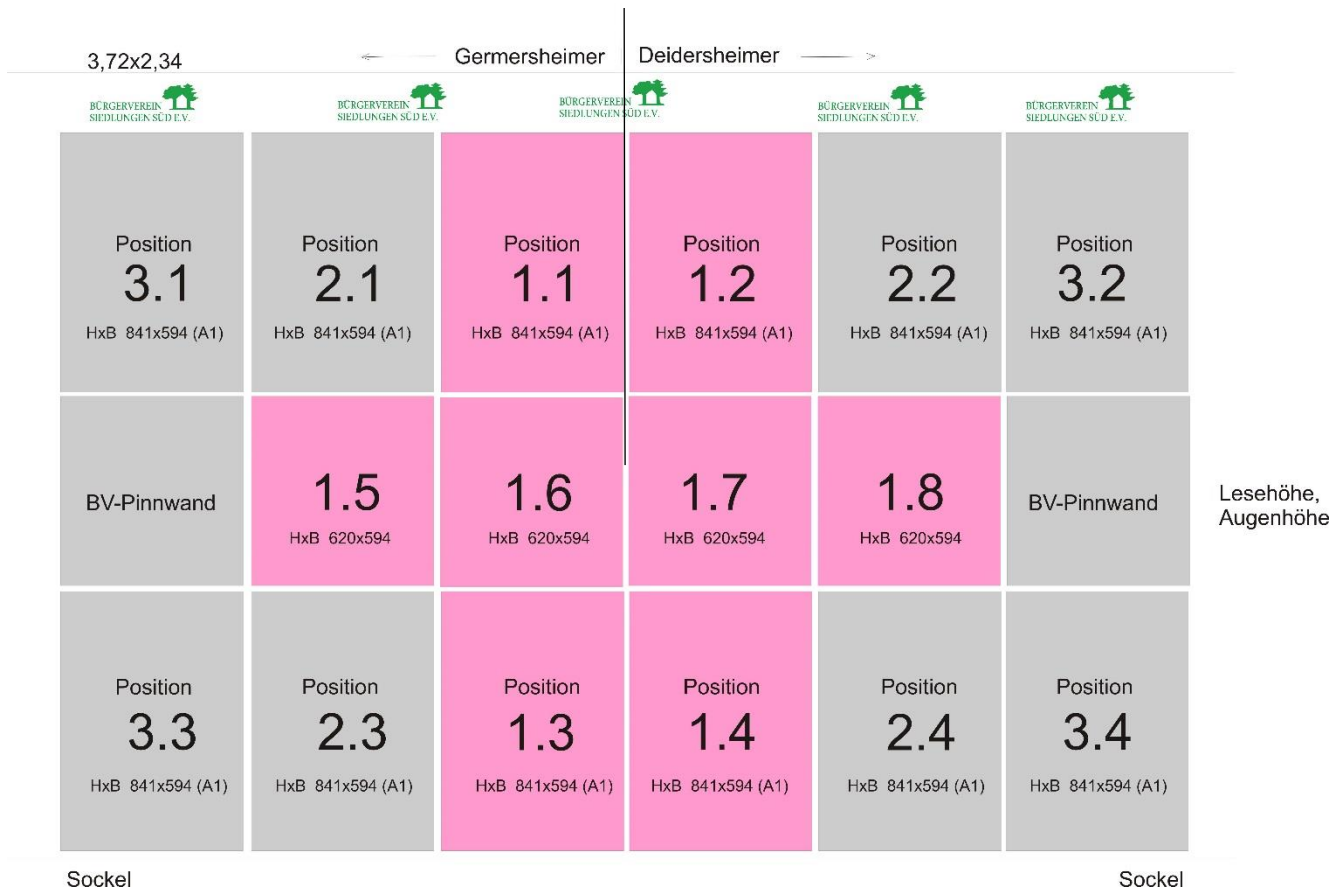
3,72x2,34

Germersheimer | Deidersheimer

BÜRGERVEREIN SIEDLUNGEN SÜD E.V.

BÜRGERVEREIN SIEDLUNGEN SÜD E.V.

BÜRGERVEREIN SIEDLUNGEN SÜD E.V.

BÜRGERVEREIN SIEDLUNGEN SÜD E.V.

BÜRGERVEREIN SIEDLUNGEN SÜD E.V.

| Position 3.1 HxB 841x594 (A1) | Position 2.1 HxB 841x594 (A1) | Position 1.1 HxB 841x594 (A1) | Position 1.2 HxB 841x594 (A1) | Position 2.2 HxB 841x594 (A1) | Position 3.2 HxB 841x594 (A1) |
|---|---|---|---|---|---|
| BV-Pinnwand | 1.5 HxB 620x594 | 1.6 HxB 620x594 | 1.7 HxB 620x594 | 1.8 HxB 620x594 | BV-Pinnwand |
| Position 3.3 HxB 841x594 (A1) | Position 2.3 HxB 841x594 (A1) | Position 1.3 HxB 841x594 (A1) | Position 1.4 HxB 841x594 (A1) | Position 2.4 HxB 841x594 (A1) | Position 3.4 HxB 841x594 (A1) |

Lesehöhe, Augenhöhe

Sockel

Sockel